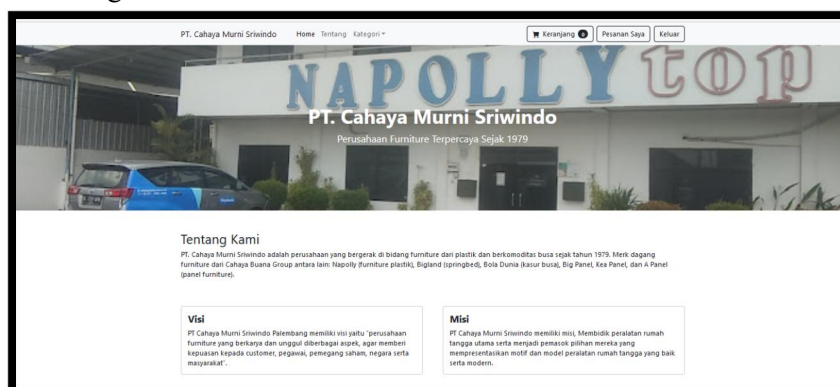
PT. Cahaya Murni Sriwindo Home Tentang Kategori

Keranjang 0 Pesanan Saya Keluar

NAPOLLY TOP

PT. Cahaya Murni Sriwindo

Perusahaan Furniture Terpercaya Sejak 1979

Tentang Kami

PT. Cahaya Murni Sriwindo adalah perusahaan yang bergerak di bidang furniture dari plastik dan berkomoditas busa sejak tahun 1979. Merk dagang furniture dari Cahaya Buana Group antara lain: Napolly (furniture plastik), Bigland (springbed), Bola Dunia (kasur busa), Big Panel, Kea Panel, dan A Panel (panel furniture).

Visi

PT Cahaya Murni Sriwindo Palembang memiliki visi yaitu "perusahaan furniture yang berkarya dan unggul diberbagai aspek, agar memberi kepuasan kepada customer, pegawai, pemegang saham, negara serta masyarakat".

Misi

PT Cahaya Murni Sriwindo memiliki misi, Membidik peralatan rumah tangga utama serta menjadi pemasok pilihan mereka yang mempresentasikan motif dan model peralatan rumah tangga yang baik serta modern.